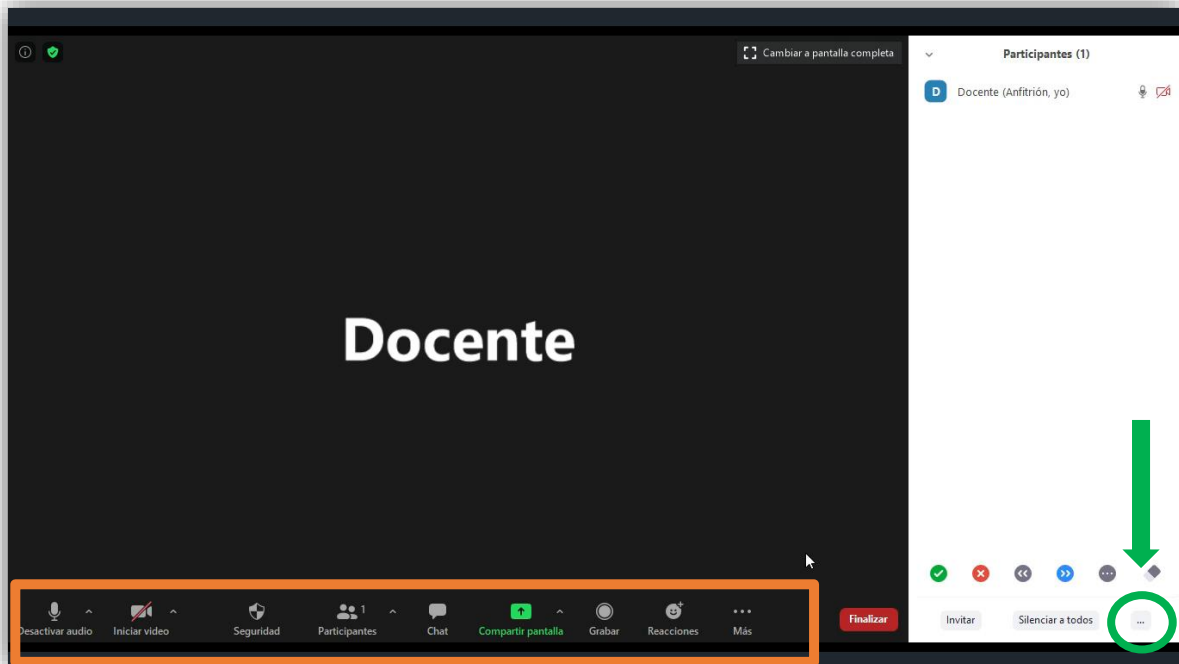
Cambiar a pantalla completa

Docente

Desactivar audio
Iniciar video
Seguridad
1
Participantes
Chat
Compartir pantalla
Grabar
Reacciones
Más
Finalizar

Participantes (1)

D
Docente (Anfitrión, yo)

Invitar
Silenciar a todos
...